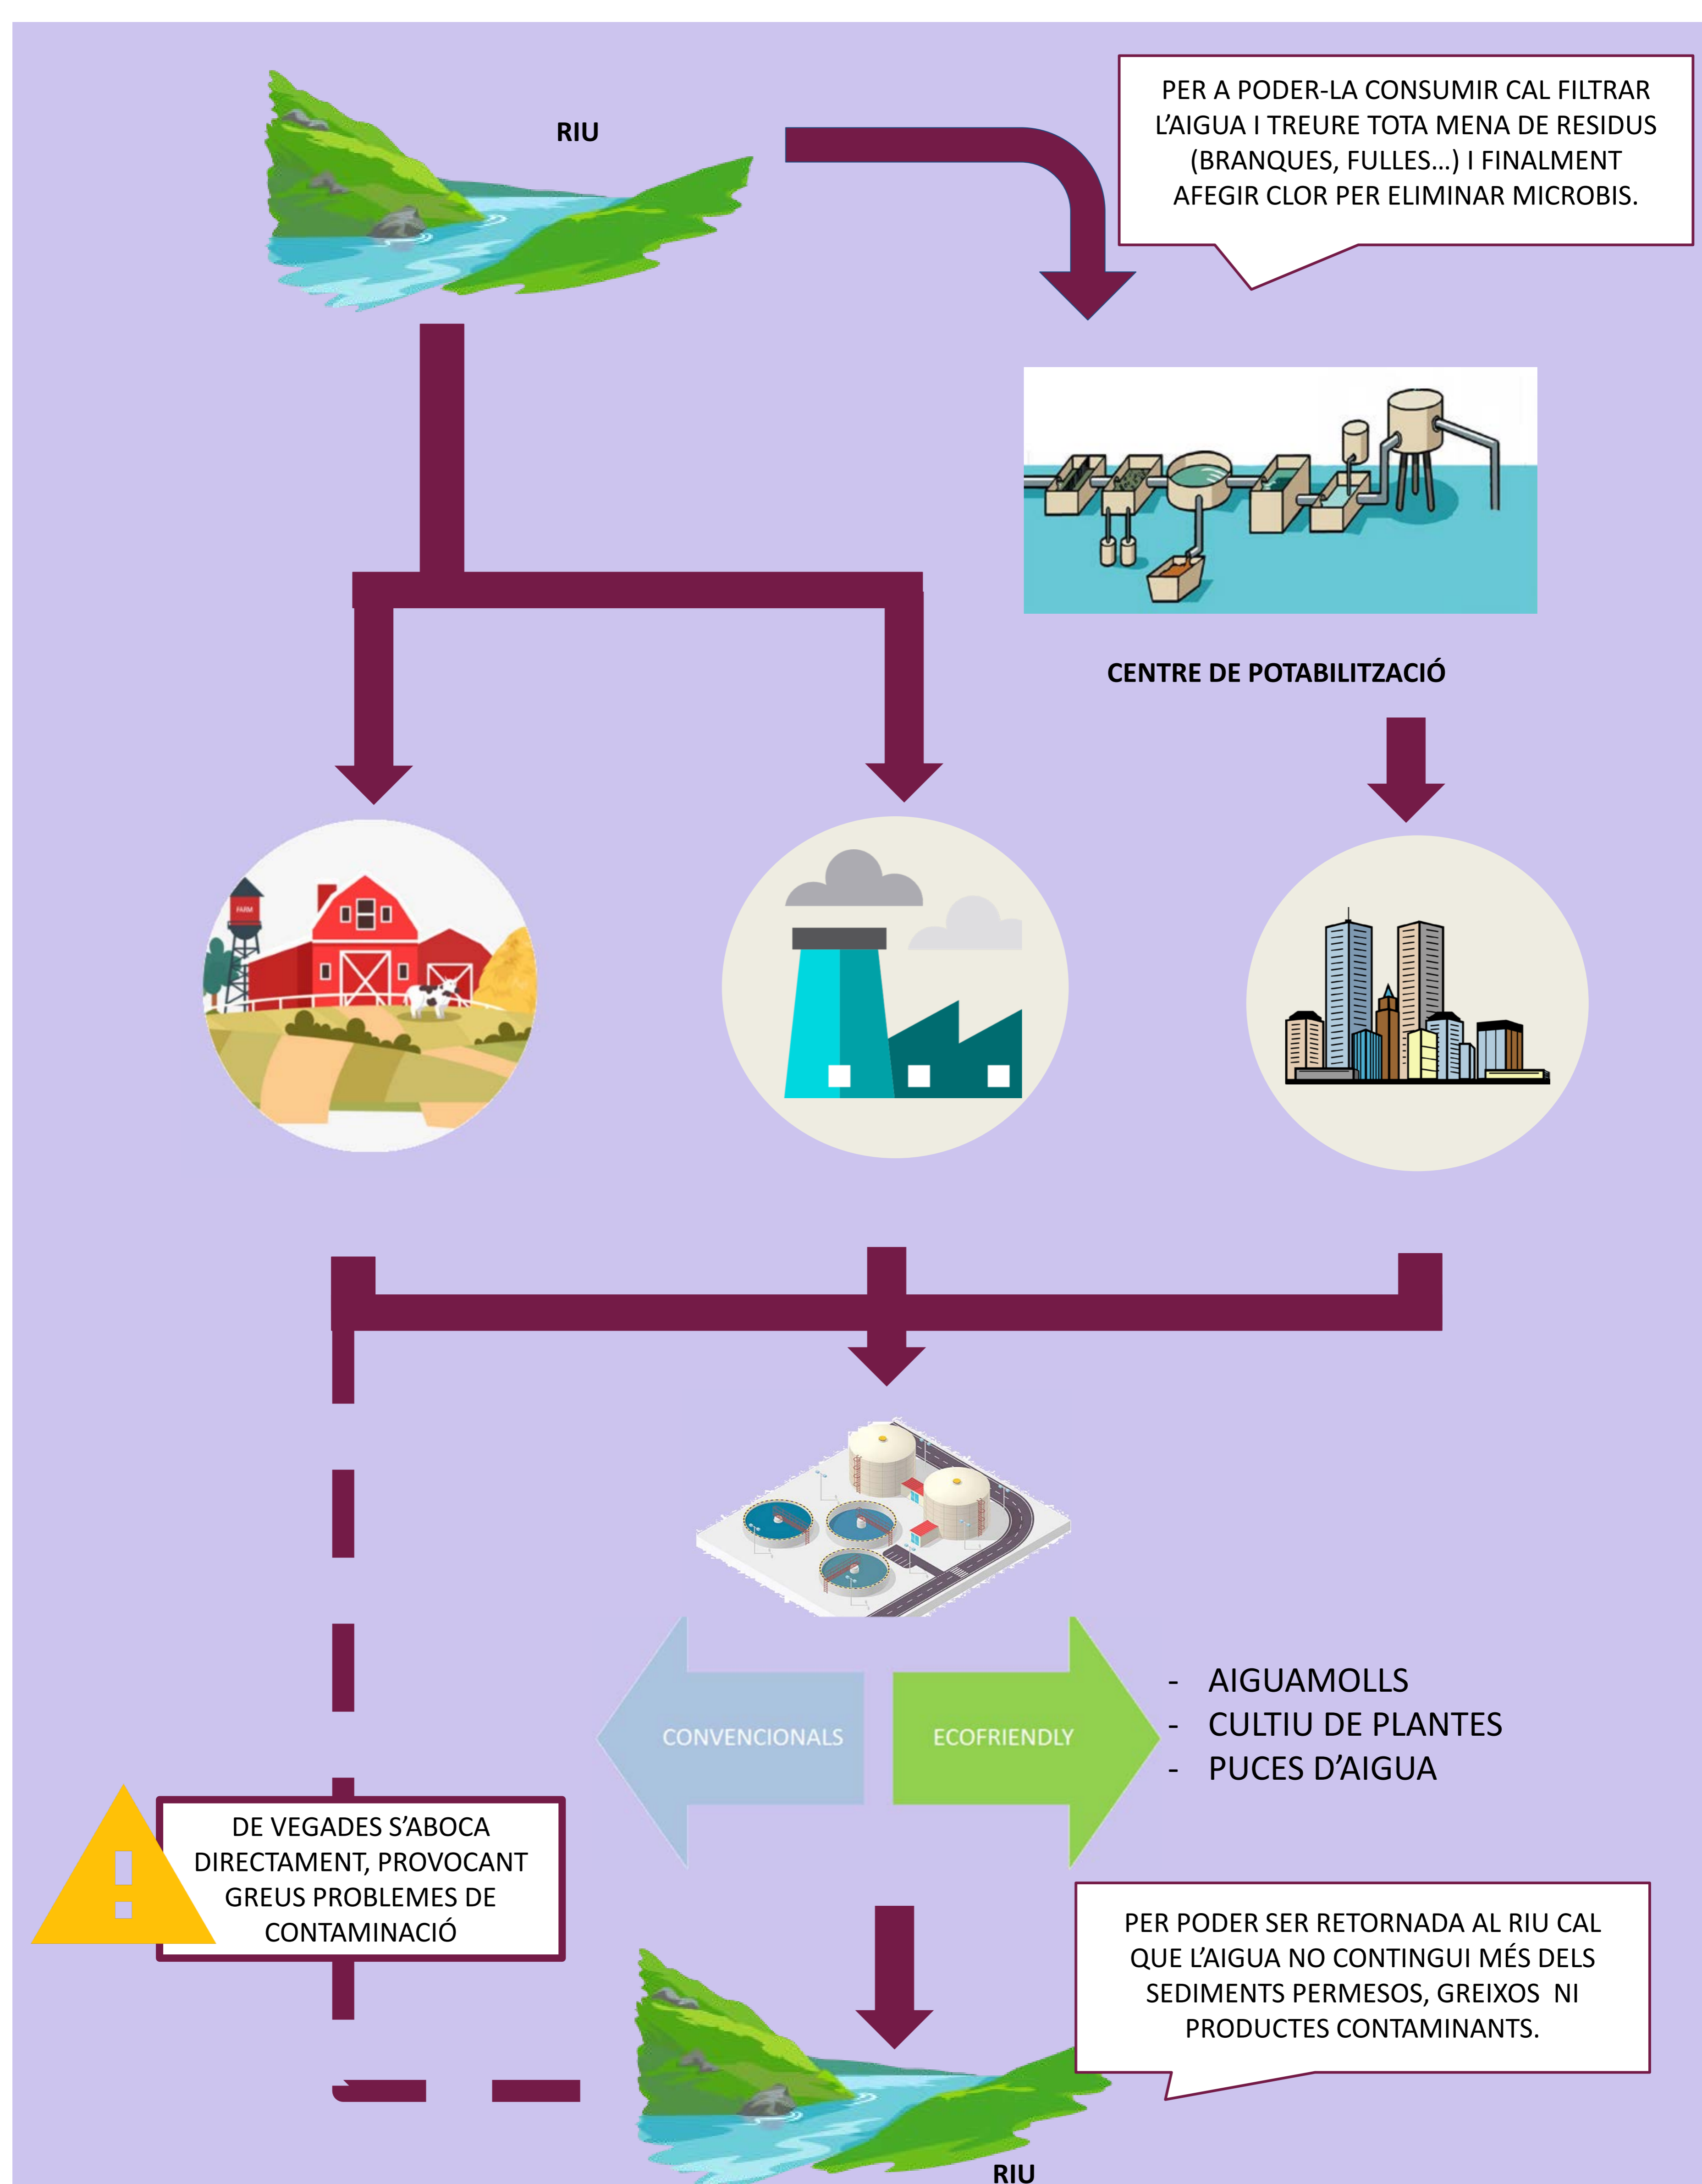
RIU

PER A PODER-LA CONSUMIR CAL FILTRAR L'AIGUA I TREURE TOTA MENA DE RESIDUS (BRANQUES, FULLES...) I FINALMENT AFEGIR CLOR PER ELIMINAR MICROBIS.

CENTRE DE POTABILITZACIÓ

FARM

CONVENCIONALS

ECOFRIENDLY

- AIGUAMOLLS
- CULTIU DE PLANTES
- PUCES D'AIGUA

DE VEGADES S'ABOCA DIRECTAMENT, PROVOCANT GREUS PROBLEMES DE CONTAMINACIÓ

PER PODER SER RETORNADA AL RIU CAL QUE L'AIGUA NO CONTINGUI MÉS DELS SEDIMENTS PERMESOS, GREIXOS NI PRODUCTES CONTAMINANTS.

RIU